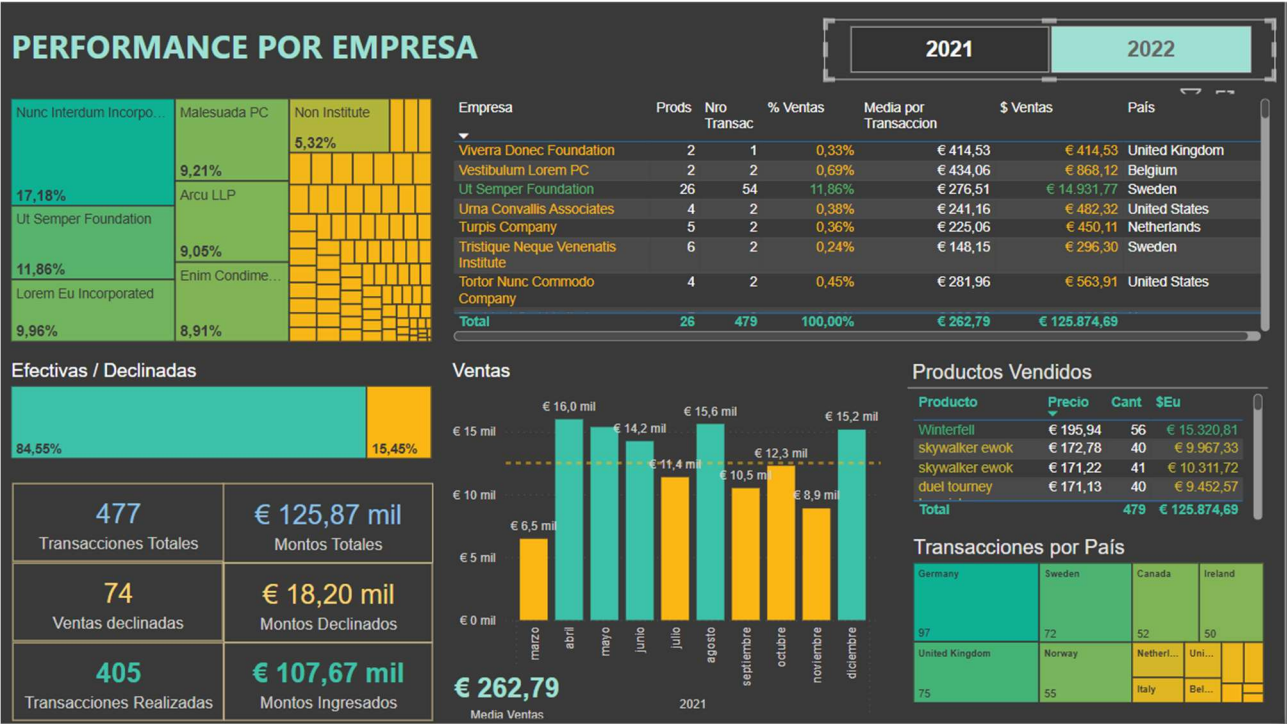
PERFORMANCE POR EMPRESA

2021
2022

Nunc Interdum Incorpo...
17,18%
Malesuada PC
9,21%
Non Institute
5,32%
Ut Semper Foundation
11,86%
Arcu LLP
9,05%
Lorem Eu Incorporated
9,96%
Enim Condime...
8,91%

| Empresa | Prods | Nro Transac | % Ventas | Media por Transaccion | $ Ventas | País |
|---|---|---|---|---|---|---|
| Viverra Donec Foundation | 2 | 1 | 0,33% | € 414,53 | € 414,53 | United Kingdom |
| Vestibulum Lorem PC | 2 | 2 | 0,69% | € 434,06 | € 868,12 | Belgium |
| Ut Semper Foundation | 26 | 54 | 11,86% | € 276,51 | € 14.931,77 | Sweden |
| Urna Convallis Associates | 4 | 2 | 0,38% | € 241,16 | € 482,32 | United States |
| Turpis Company | 5 | 2 | 0,36% | € 225,06 | € 450,11 | Netherlands |
| Tristique Neque Venenatis Institute | 6 | 2 | 0,24% | € 148,15 | € 296,30 | Sweden |
| Tortor Nunc Commodo Company | 4 | 2 | 0,45% | € 281,96 | € 563,91 | United States |
| Total | 26 | 479 | 100,00% | € 262,79 | € 125.874,69 | |

Efectivas / Declinadas
84,55%
15,45%

477
Transacciones Totales
€ 125,87 mil
Montos Totales
74
Ventas declinadas
€ 18,20 mil
Montos Declinados
405
Transacciones Realizadas
€ 107,67 mil
Montos Ingresados

Ventas
€ 15 mil
€ 10 mil
€ 5 mil
€ 0 mil
€ 6,5 mil
€ 16,0 mil
€ 14,2 mil
€ 11,4 mil
€ 15,6 mil
€ 10,5 mil
€ 12,3 mil
€ 8,9 mil
€ 15,2 mil
marzo
abril
mayo
junio
julio
agosto
septiembre
octubre
noviembre
diciembre
2021
€ 262,79
Media Ventas

Productos Vendidos

| Producto | Precio | Cant | $Eu |
|---|---|---|---|
| Winterfell | € 195,94 | 56 | € 15.320,81 |
| skywalker ewok | € 172,78 | 40 | € 9.967,33 |
| skywalker ewok | € 171,22 | 41 | € 10.311,72 |
| duel tourney | € 171,13 | 40 | € 9.452,57 |
| Total | | 479 | € 125.874,69 |

Transacciones por País
Germany
97
Sweden
72
Canada
52
Ireland
50
United Kingdom
75
Norway
55
Netherl...
Uni...
Italy
Bel...